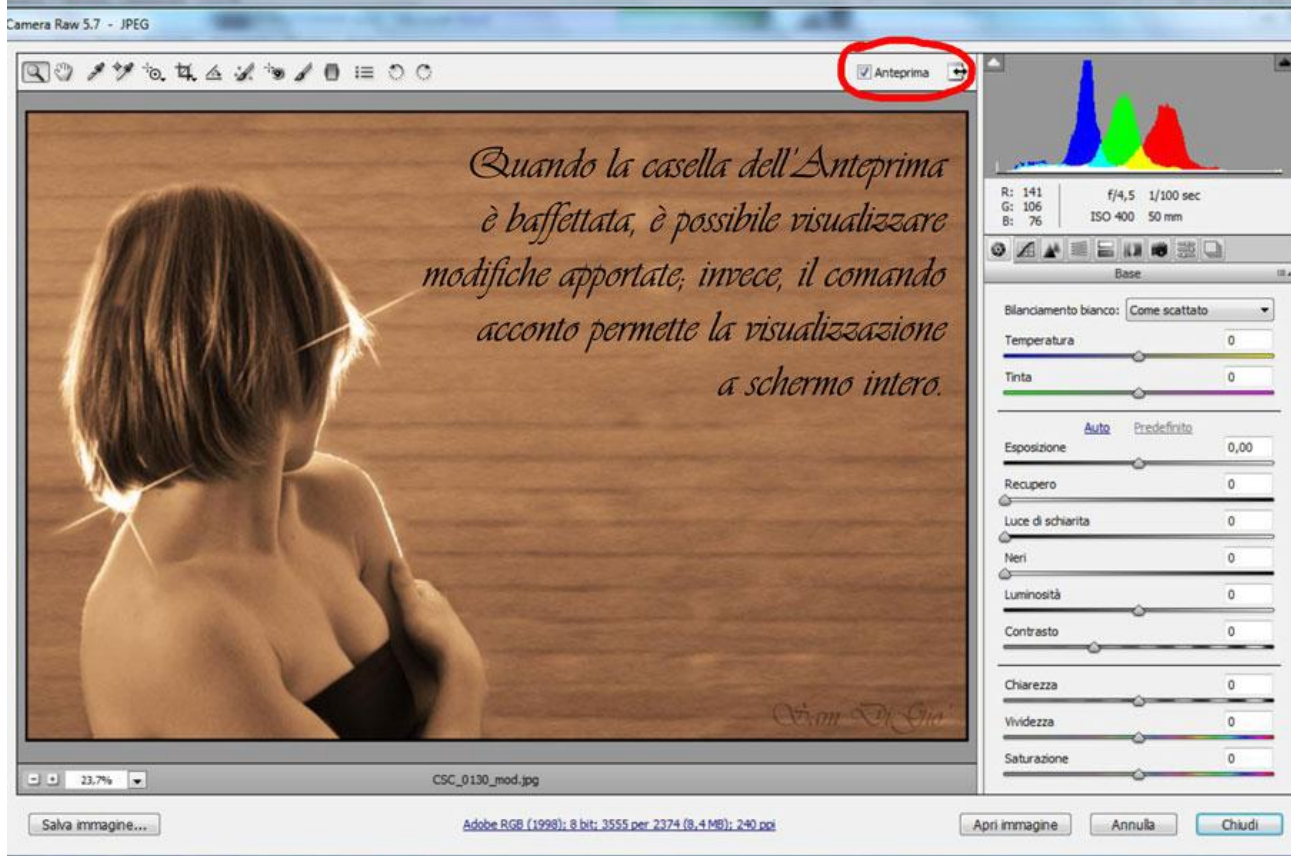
Camera Raw 5.7 - JPEG

Anteprima

Quando la casella dell'Anteprima è baffettata, è possibile visualizzare modifiche apportate; invece, il comando acconto permette la visualizzazione a schermo intero.

Sam Di Gio'

R: 141
G: 106
B: 76

f/4,5 1/100 sec
ISO 400 50 mm

Base

Bilanciamento bianco: Come scattato

Temperatura 0

Tinta 0

Auto Predefinito

Esposizione 0,00

Recupero 0

Luce di schiarita 0

Neri 0

Luminosità 0

Contrasto 0

Chiarezza 0

Vividezza 0

Saturazione 0

23,7%

CSC_0130_mod.jpg

Salva immagine...

Adobe RGB (1998); 8 bit; 3555 per 2374 (8,4 MB); 240 ppi

Apri immagine

Annulla

Chiudi